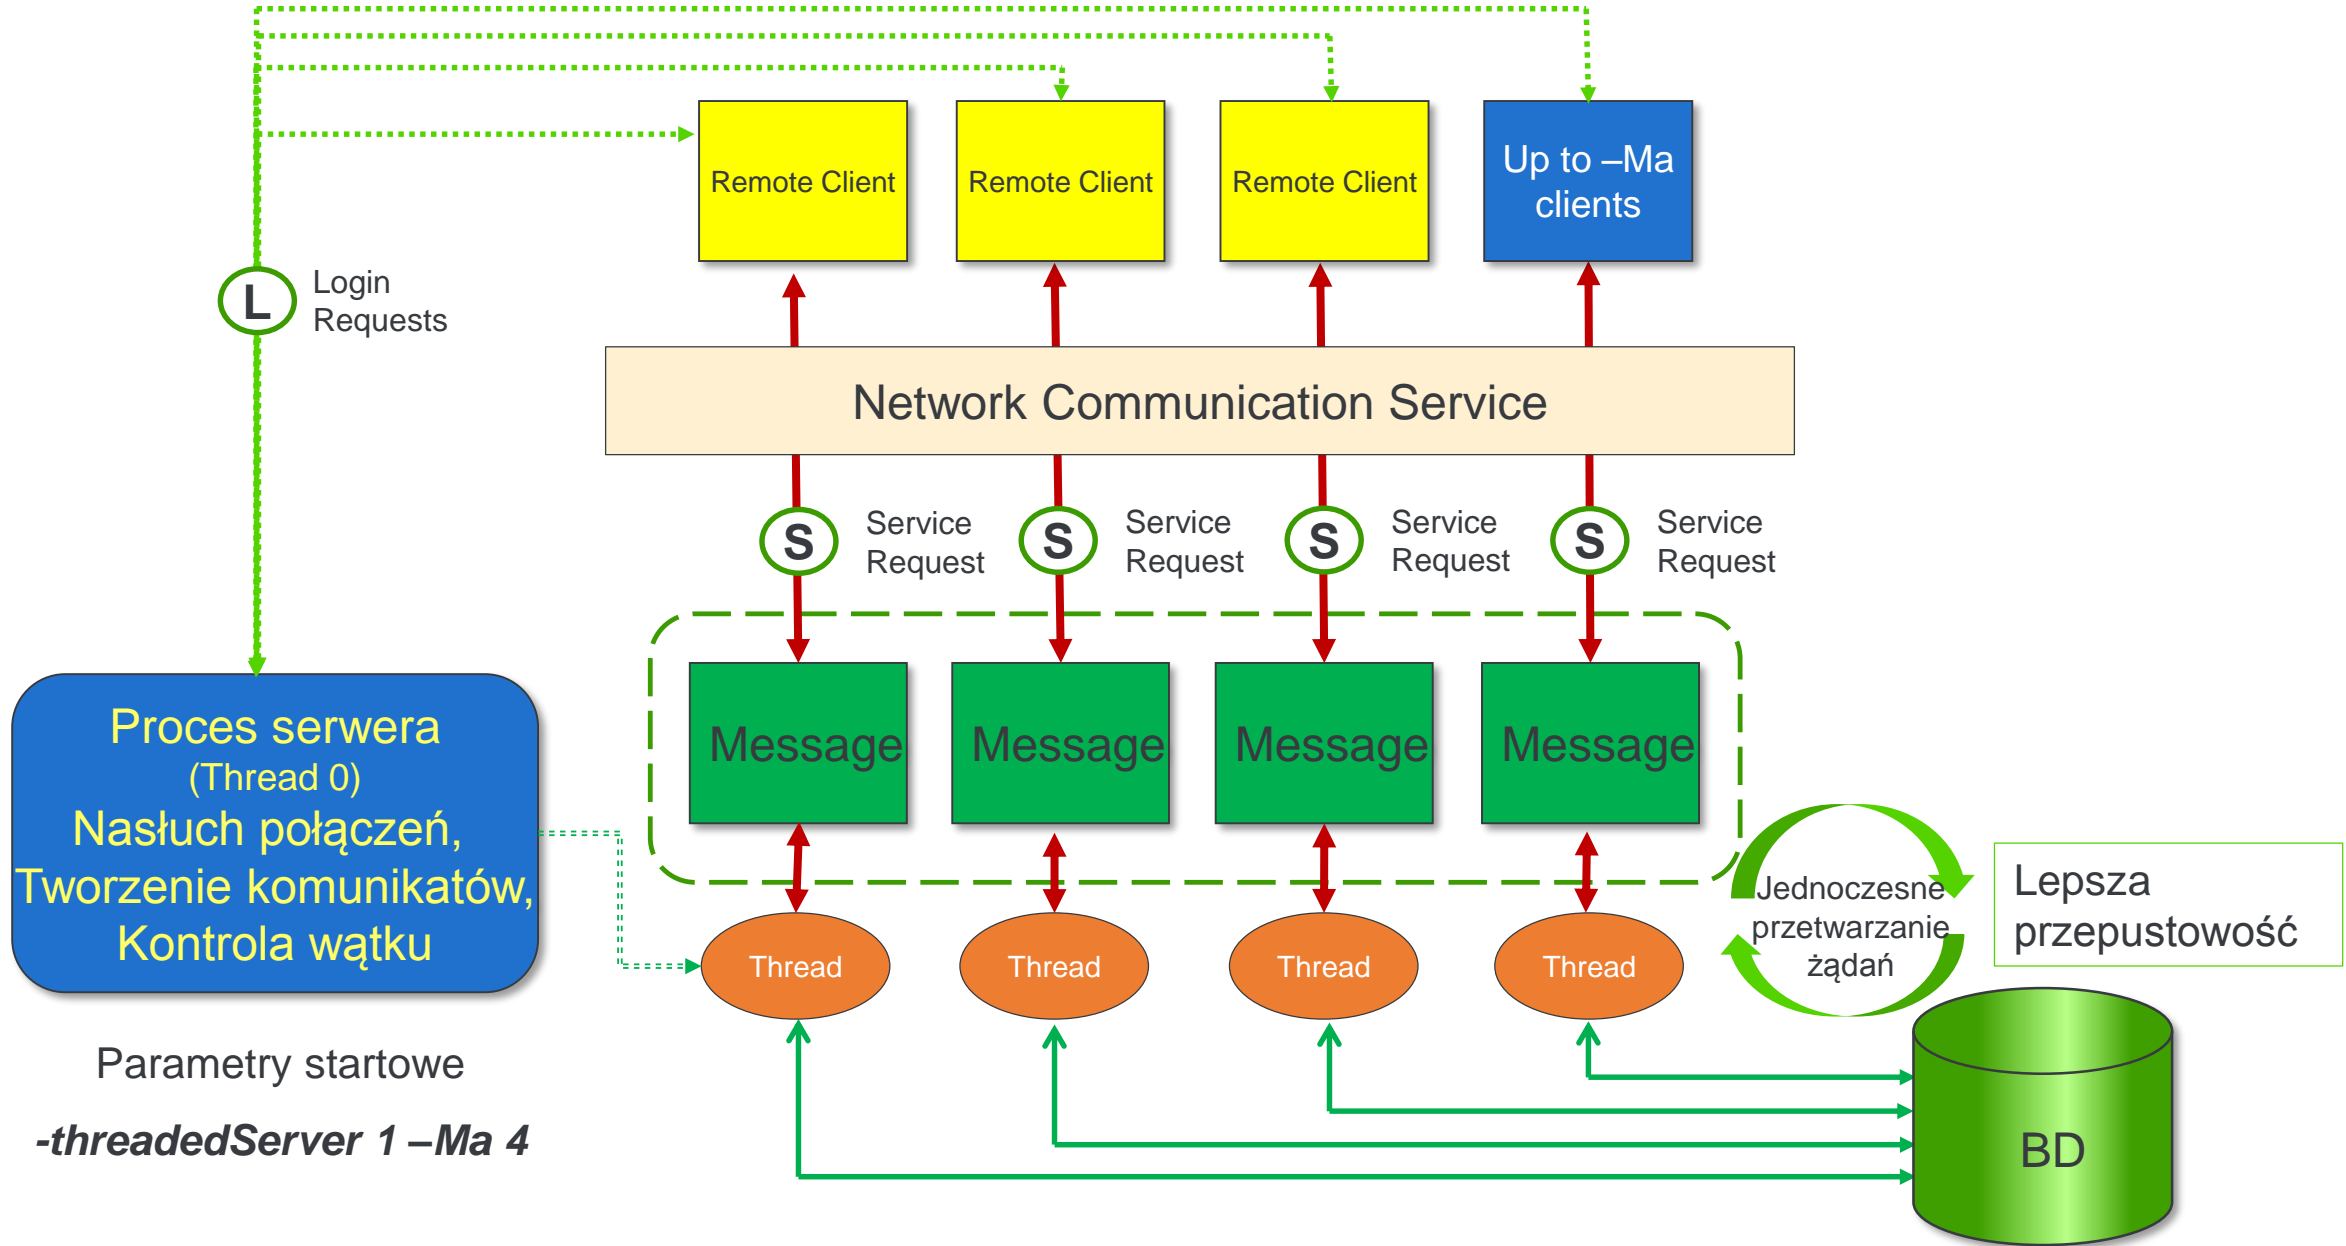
Remote Client

Remote Client

Remote Client

Up to –Ma clients

L

Login Requests

Network Communication Service

S

Service Request

S

Service Request

S

Service Request

S

Service Request

Message

Message

Message

Message

Proces serwera
(Thread 0)
Nasłuch połączeń,
Tworzenie komunikatów,
Kontrola wątku

Thread

Thread

Thread

Thread

Jednoczesne przetwarzanie żądań

Lepsza przepustowość

Parametry startowe

*-threadedServer 1 –Ma 4*

BD